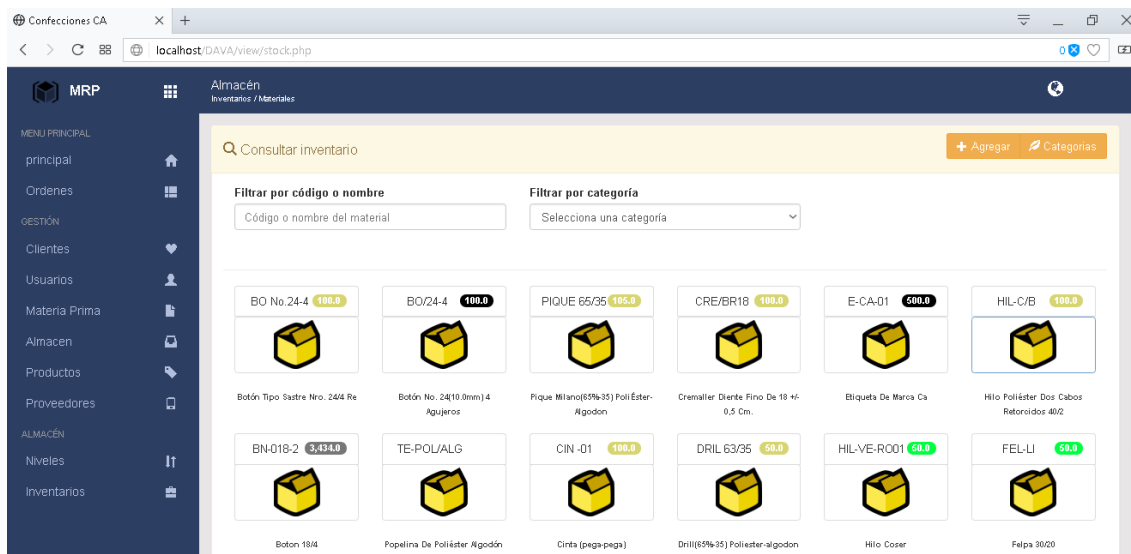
Confecciones CA × +

localhost/DAVA/view/stock.php

MRP

Almacén
Inventarios / Materiales

MENU PRINCIPAL
principal
Ordenes
GESTIÓN
Clientes
Usuarios
Materia Prima
Almacen
Productos
Proveedores
ALMACÉN
Niveles
Inventarios

Consultar inventario

+ Agregar Categorias

Filtrar por código o nombre
Código o nombre del material

Filtrar por categoría
Selecciona una categoría

BO No.24-4 100.0
Botón Tipo Sastre Nro. 24/4 Re

BO/24-4 100.0
Botón No. 24(10.0mm) 4 Agujeros

PIQUE 65/35 105.0
Pique Milano(65%-35) PoliÉster-Algodon

CRE/BR18 100.0
Cremaller Diente Fino De 18 +/- 0,5 Cm.

E-CA-01 500.0
Etiqueta De Marca Ca

HIL-C/B 100.0
Hilo Poliéster Dos Cabos Retoroidos 40/2

BN-018-2 3,434.0
Boton 18/4

TE-POL/ALG
Popelina De Poliéster Algodón

CIN -01 100.0
Cinta (pega-pega)

DRIL 63/35 50.0
Drill(65%-35) Poliester-algodon

HIL-VE-RO01 50.0
Hilo Coser

FEL-LI 50.0
Felpa 30/20